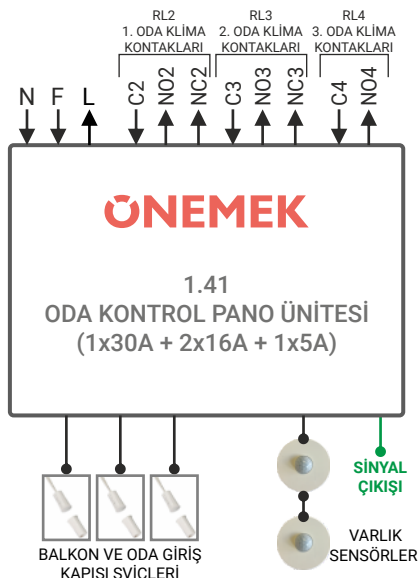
RL2
1. ODA KLİMA
KONTAKLARI

RL3
2. ODA KLİMA
KONTAKLARI

RL4
3. ODA KLİMA
KONTAKLARI

N F L C2 NO2 NC2 C3 NO3 NC3 C4 NO4

ONEMEK

1.41
ODA KONTROL PANO ÜNİTESİ
(1x30A + 2x16A + 1x5A)

SİNYAL
ÇIKIŞI

VARLIK
SENSÖRLERİ

BALKON VE ODA GİRİŞ
KAPISI SVİÇLERİ